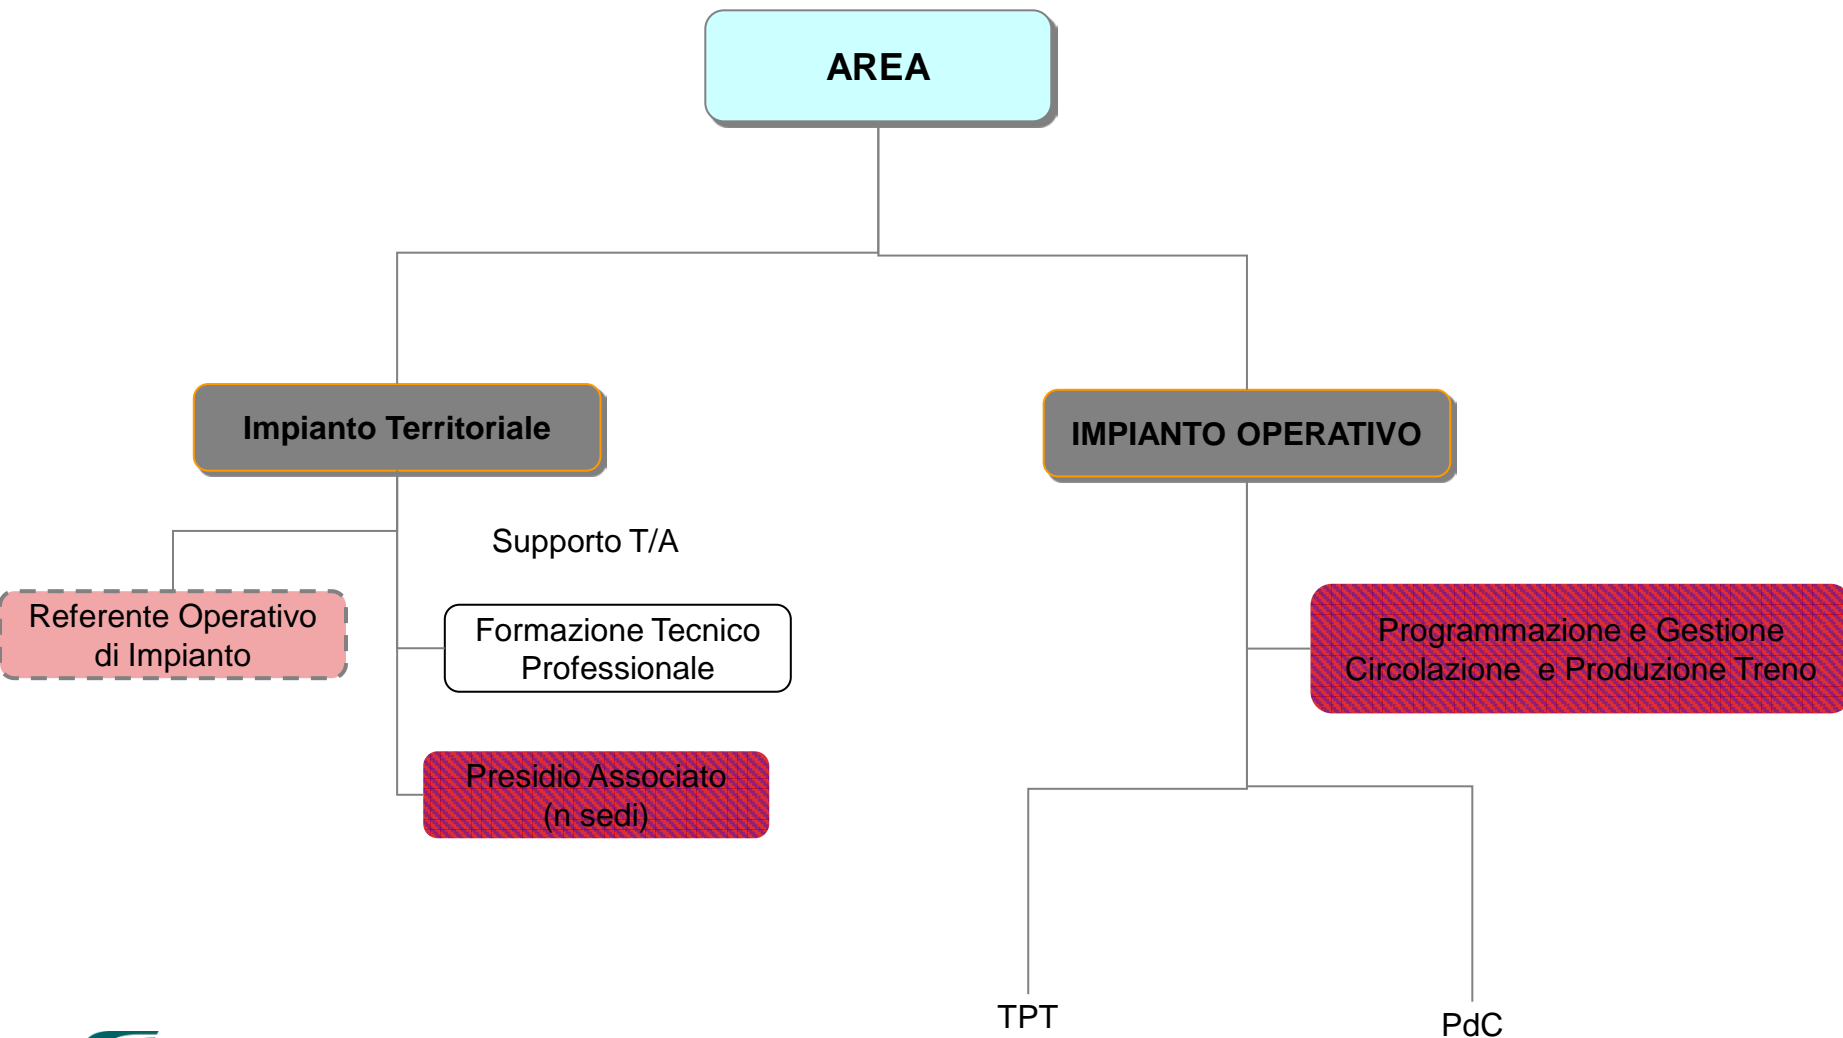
AREA

Impianto Territoriale

IMPIANTO OPERATIVO

Supporto T/A

Referente Operativo di Impianto

Formazione Tecnico Professionale

Presidio Associato (n sedi)

Programmazione e Gestione Circolazione e Produzione Treno

TPT

PdC